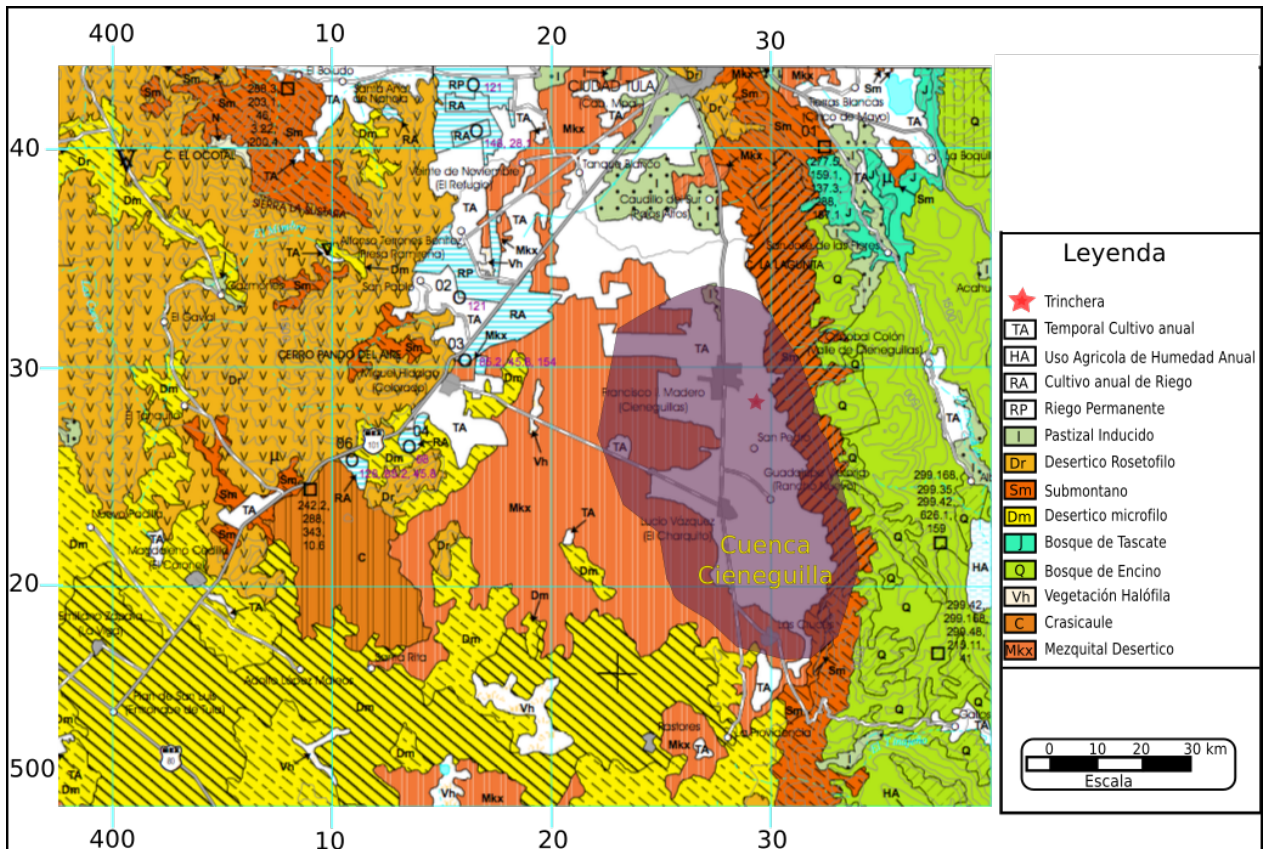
400 10 20 30

40
30
20
500

400 10 20 30

El Boudo
Santa Ana Nichola
RP 121
RA
CIUDAD TULA (Cab. Mpal.)
Mkx
Mkx
Sm
Sm
Tierras Blancas (Cinco de Mayo)
286.3, 203.1, 46, 3.22, 200.4
Sm
148, 28.1
Tanque Blanco
Dr
01
277.5, 159.1, 137.3, 288, 357.1
La Boquilla
C. EL OCOTAL
Dr
TA
Dm
Venta de Noviembre (El Refugio)
Caudillo del Sur (Pozos Altos)
SIERRA LA RUSSIA
Dm
Alfonso Terrones Benitez (Presa Garabato)
TA
Mkx
Vh
San José de las Flores
LA LAGUNITA
Cazadores
TA
RP
San Pablo
02
121
RA
El Cavial
Mkx
03
85.2, 45.5, 154
Cristóbal Colón (Valle de Cieneguillas)
CERRO PANDO DEL AIRE
Miguel Hidalgo (Colorado)
Dm
TA
Francisco I. Madero (Cieneguillas)
Dr
Tapias
San Pedro
μv
86
101
04
TA
TA
Vh
Sm
126, 286.2, 45.8
Guadalupe Victoria (Rancho Nuevo)
242.2, 288, 343, 10.6
RA
TA
Mkx
TA
299.168, 299.35, 299.42, 626.1, 159
Nueva Padilla
Lucio Vázquez (El Charquito)
Magdaleno Cedillo (El Carbón)
Sm
C
Dr
Dm
Cuenca Cieneguilla
Q
HA
Santiago Zacatal (La Vega)
TA
Dm
Q
Santa Rita
Dm
Las Crucitas
299.42, 299.168, 299.48, 213.11, 41
Adolfo López Mateos
Juan de San Luis Fernández de Tula
TA
Dm
Vh
Dm
Rastores
Mkx
TA
La Providencia
Sm
80
Dm
Vh
Mkx
HA
TA
Dm

Leyenda
Trinchera
TA Temporal Cultivo anual
HA Uso Agricola de Humedad Anual
RA Cultivo anual de Riego
RP Riego Permanente
I Pastizal Inducido
Dr Desertico Rosetofilo
Sm Submontano
Dm Desertico microfilo
J Bosque de Tascate
Q Bosque de Encino
Vh Vegetación Halófila
C Crasicaule
Mkx Mezquital Desertico

0 10 20 30 km
Escala